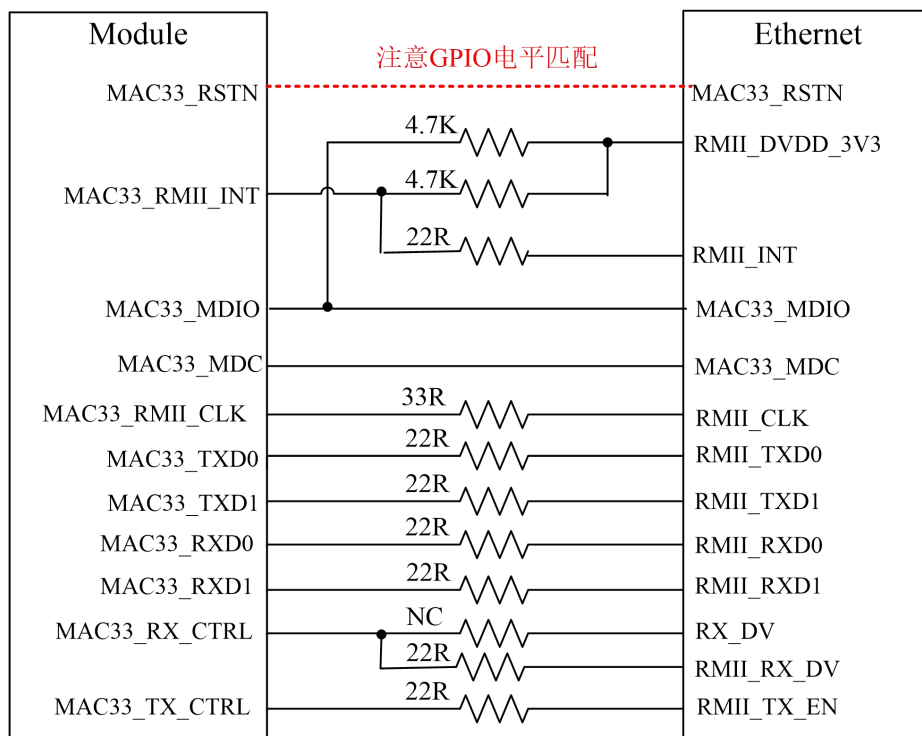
Module

Ethernet

注意GPIO电平匹配

MAC33_RSTN

MAC33_RSTN

4.7K

RMII_DVDD_3V3

MAC33_RMII_INT

4.7K

22R

RMII_INT

MAC33_MDIO

MAC33_MDIO

MAC33_MDC

MAC33_MDC

MAC33_RMII_CLK

33R

RMII_CLK

MAC33_TXD0

22R

RMII_TXD0

MAC33_TXD1

22R

RMII_TXD1

MAC33_RXD0

22R

RMII_RXD0

MAC33_RXD1

22R

RMII_RXD1

MAC33_RX_CTRL

NC

RX_DV

22R

RMII_RX_DV

MAC33_TX_CTRL

22R

RMII_TX_EN